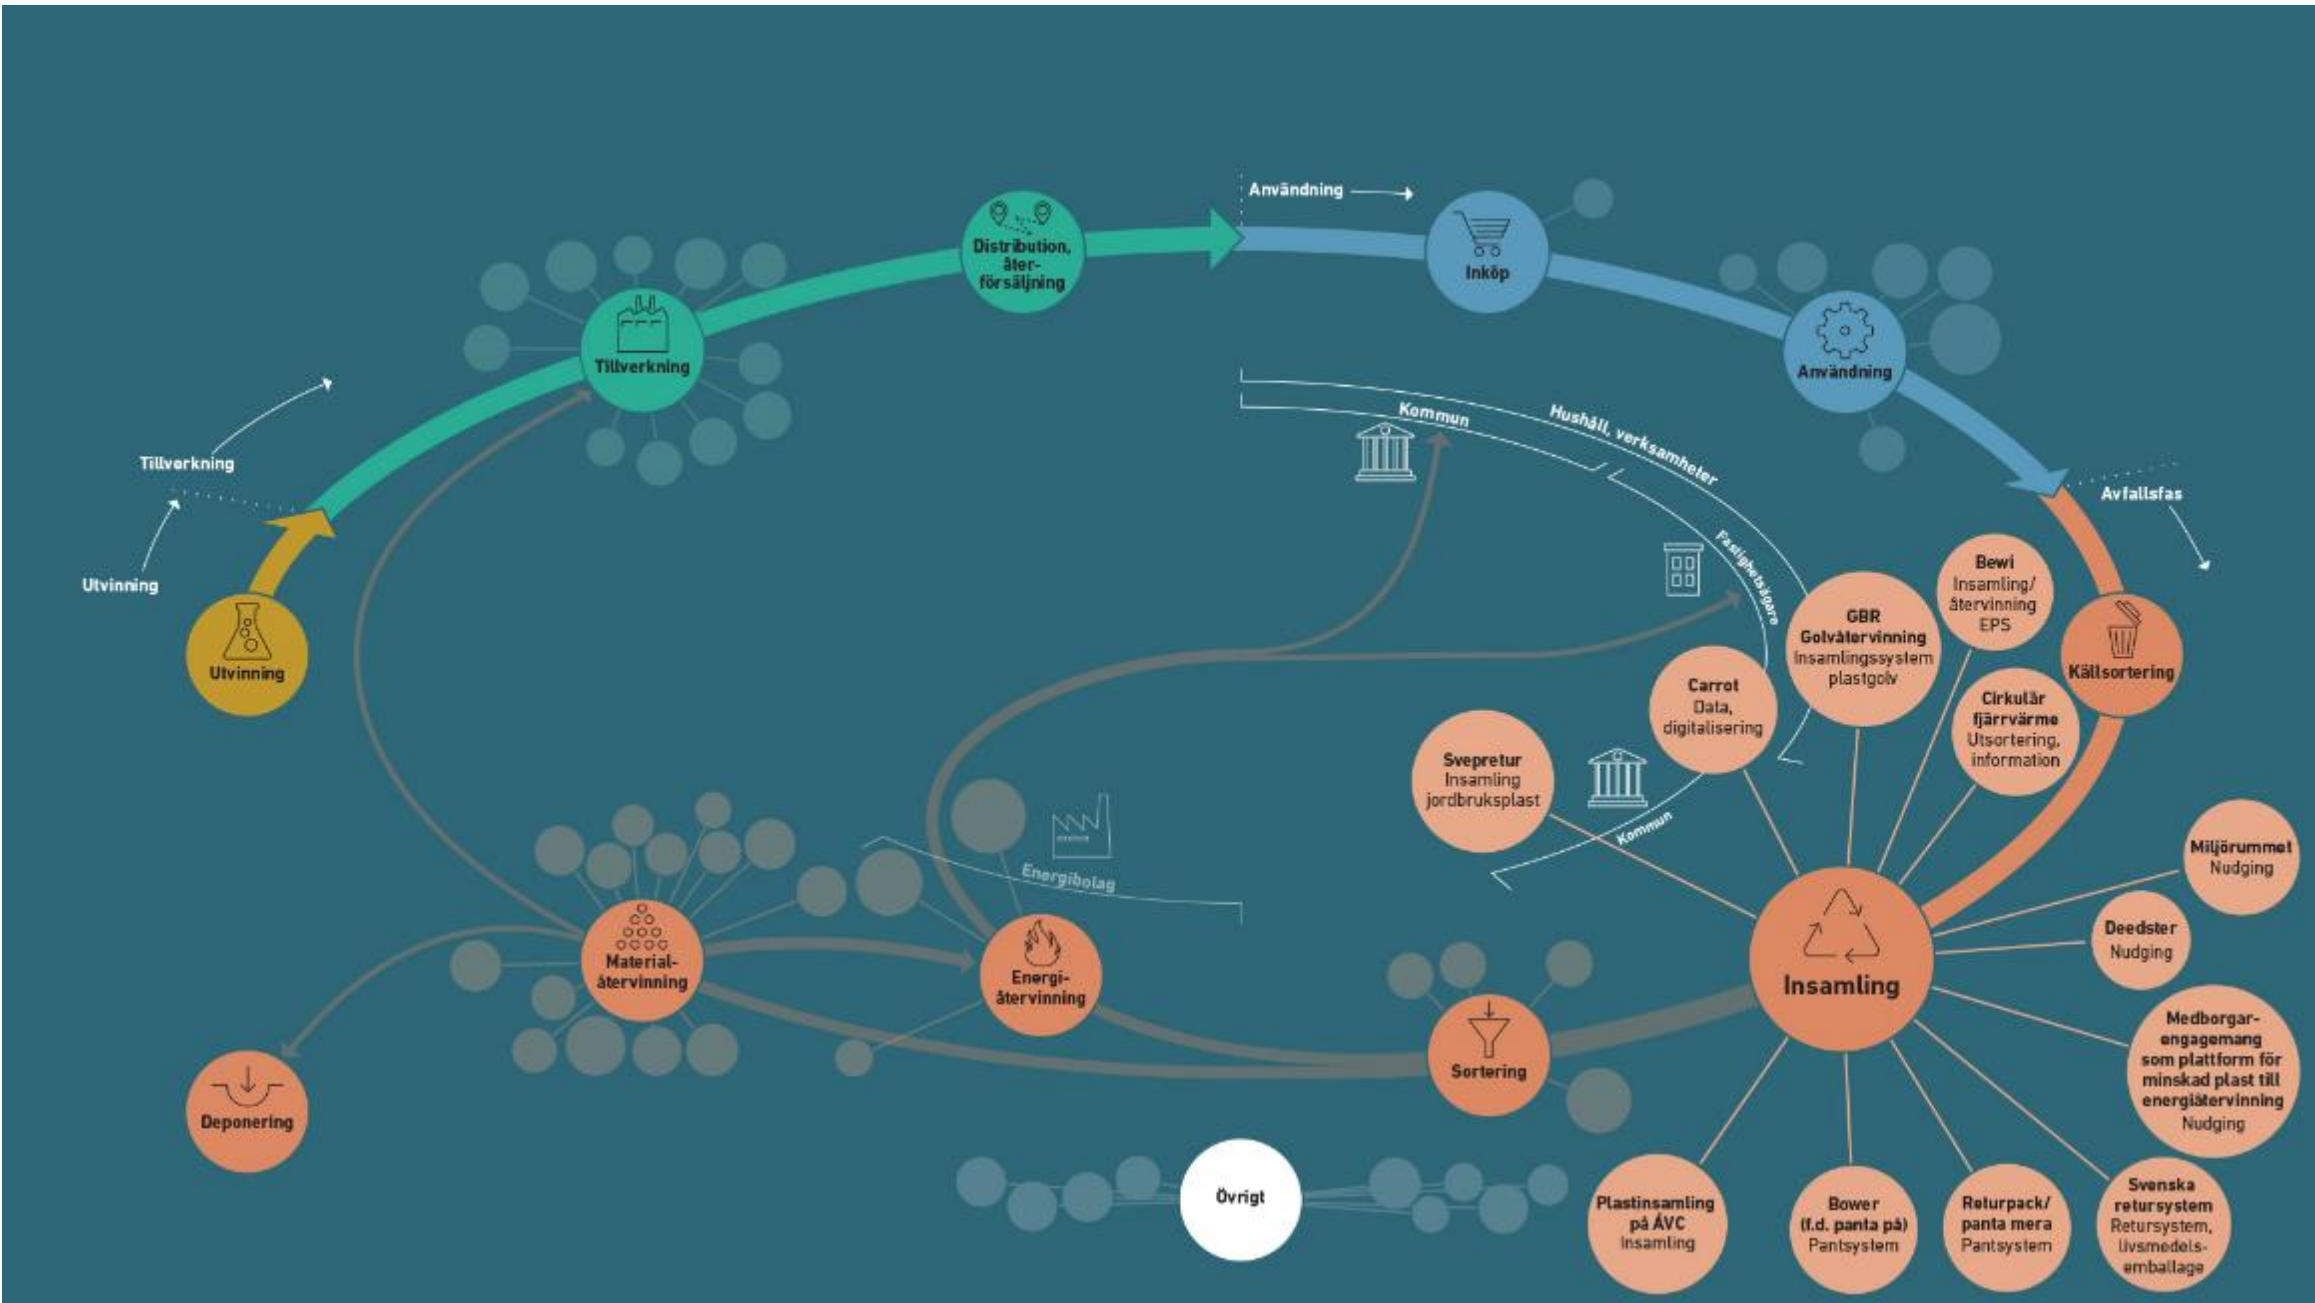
Användning

Inköp

Distribution, åter-försäljning

Tillverkning

Tillverkning

Utvinning

Utvinning

Användning

Kommun

Hushåll, verksamheter

Fastighetsägare

Avfallsfas

Källsortering

Bewi
Insamling/återvinning EPS

GBR
Golvåtervinning
Insamlingssystem plastgolv

Carrot
Data, digitalisering

Cirkulär fjärrvärme
Utsortering, information

Svepretur
Insamling jordbruksplast

Kommun

Energibolag

Miljörummet
Nudging

Deedster
Nudging

Insamling

Medborgar-engagemang som plattform för minskad plast till energiåtervinning
Nudging

Material-återvinning

Energi-återvinning

Sortering

Deponering

Övrigt

Plastinsamling på ÅVC
Insamling

Bower
(f.d. panta på)
Pantsystem

Returpack/
panta mera
Pantsystem

Svenska retursystem
Retursystem, livsmedels-emballage